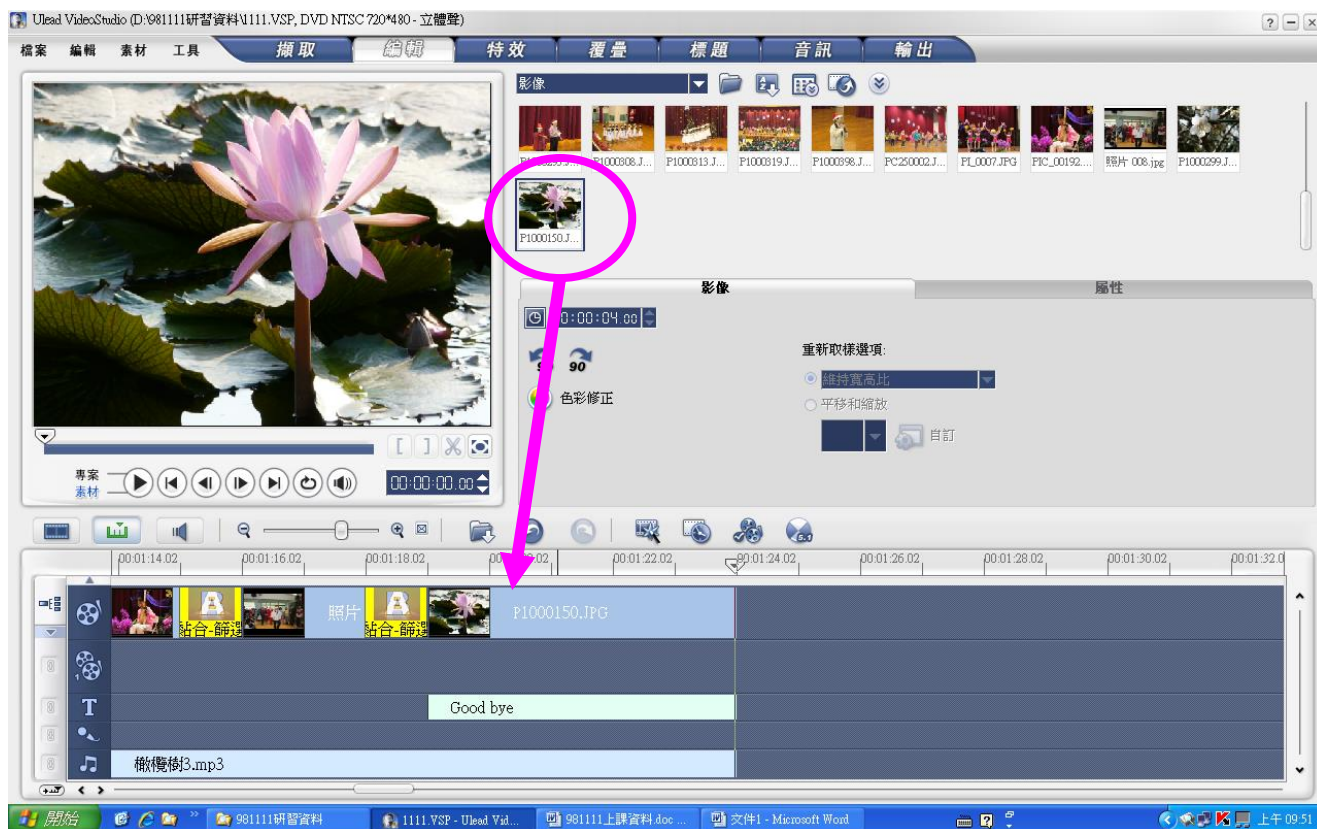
Ulead VideoStudio (D:\981111研習資料\1111.VSP, DVD NTSC 720*480 - 立體聲)

檔案 編輯 素材 工具

擷取 編輯 特效 覆疊 標題 音訊 輸出

影像

P1000808.J... P1000813.J... P1000819.J... P1000898.J... PC250002.J... PI_0007.JPG PIC_00192... 照片 008.jpg P1000299.J...

P1000150.J...

影像 屬性

0:00:04.00

90 90

色彩修正

重新取樣選項:

維持寬高比

平移和縮放

自訂

專案
素材

00:00:00.00

00:01:14.02 00:01:16.02 00:01:18.02 00:01:20.02 00:01:22.02 00:01:24.02 00:01:26.02 00:01:28.02 00:01:30.02 00:01:32.0

照片 結合-篩選 結合-篩選 P1000150.JPG

Good bye

橄欖樹3.mp3

開始 981111研習資料 1111.VSP - Ulead Vid... 981111上課資料.doc ... 文件1 - Microsoft Word 上午 09:51